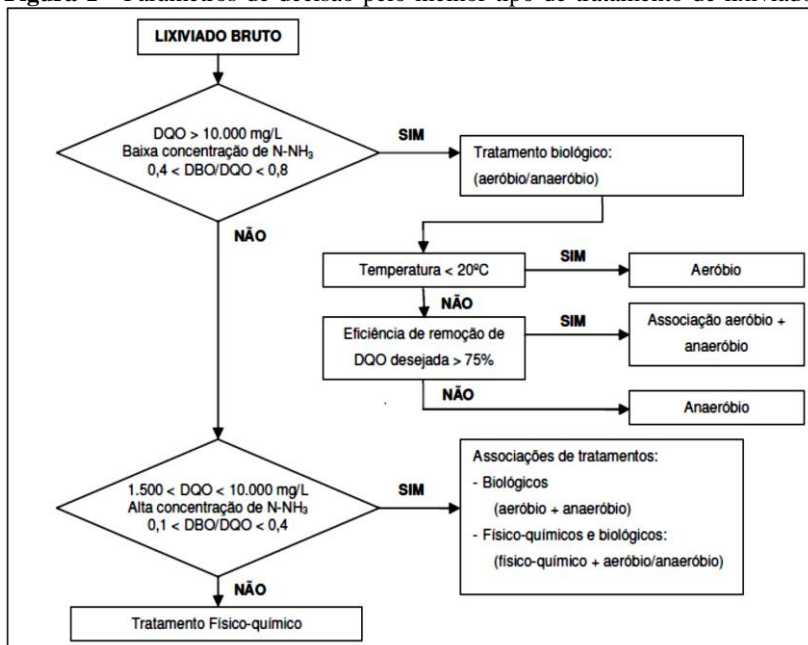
Figura 2 - Parâmetros de decisão pelo melhor tipo de tratamento de lixiviad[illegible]

LIXIVIADO BRUTO

DQO > 10.000 mg/L
Baixa concentração de N-NH$_3$
0,4 < DBO/DQO < 0,8

SIM

Tratamento biológico:
(aeróbio/anaeróbio)

NÃO

Temperatura < 20ºC

SIM

Aeróbio

NÃO

Eficiência de remoção de DQO desejada > 75%

SIM

Associação aeróbio + anaeróbio

NÃO

Anaeróbio

1.500 < DQO < 10.000 mg/L
Alta concentração de N-NH$_3$
0,1 < DBO/DQO < 0,4

SIM

Associações de tratamentos:
- Biológicos
(aeróbio + anaeróbio)
- Físico-químicos e biológicos:
(físico-químico + aeróbio/anaeróbio)

NÃO

Tratamento Físico-químico